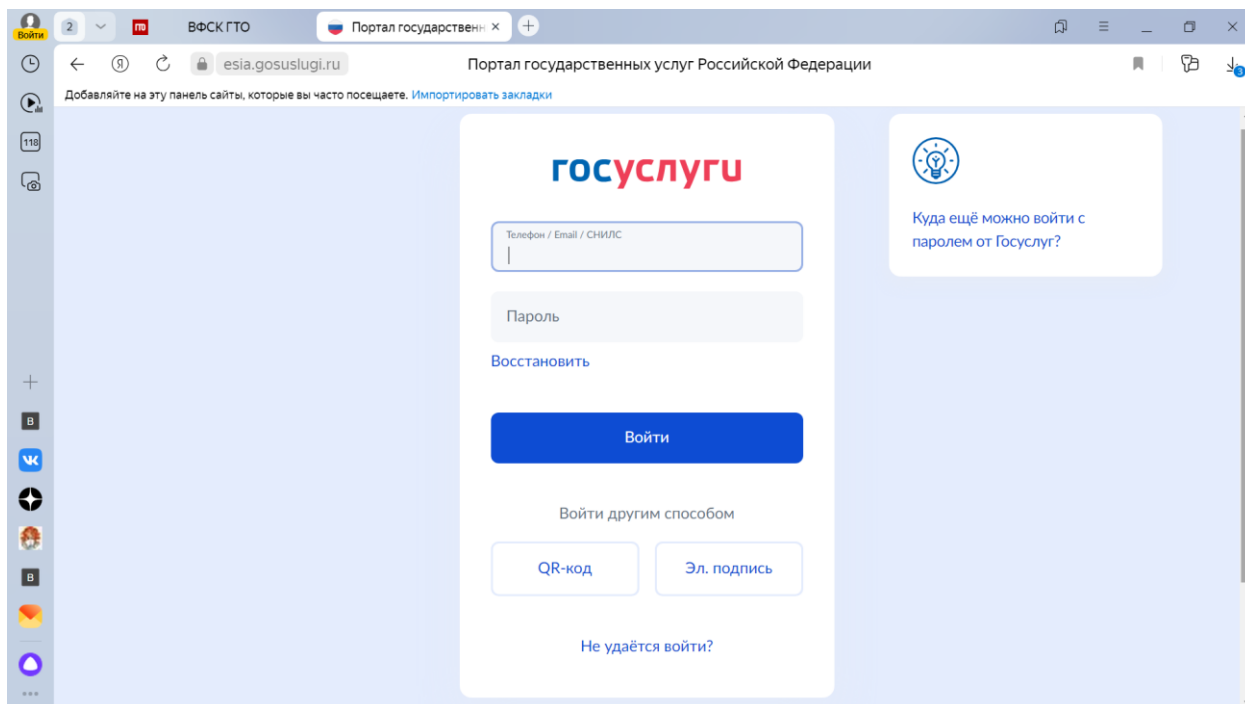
Войти
2
ВФСК ГТО
Портал государственн ×
118
esia.gosuslugi.ru
Портал государственных услуг Российской Федерации
Добавляйте на эту панель сайты, которые вы часто посещаете. Импортировать закладки

госуслуги

Телефон / Email / СНИЛС

Пароль

Восстановить

Войти

Войти другим способом

QR-код

Эл. подпись

Не удаётся войти?

Куда ещё можно войти с паролем от Госуслуг?